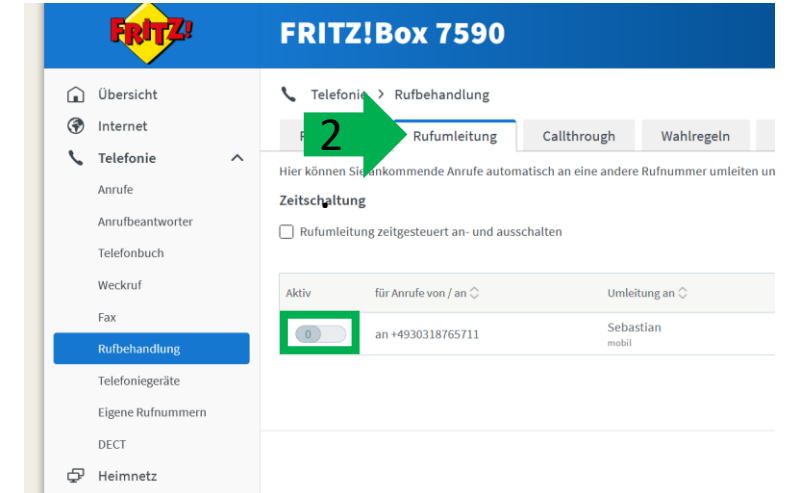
FRITZ!

FRITZ!Box 7590

Übersicht
Internet
Telefonie
Anrufe
Anrufbeantworter
Telefonbuch
Weckruf
Fax
Rufbehandlung
Telefoniegeräte
Eigene Rufnummern
DECT
Heimnetz

Telefonie > Rufbehandlung

2

R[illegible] Rufumleitung Callthrough Wahlregeln

Hier können Sie eingehende Anrufe automatisch an eine andere Rufnummer umleiten un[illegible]

Zeitschaltung

Rufumleitung zeitgesteuert an- und ausschalten

| Aktiv | für Anrufe von / an | Umleitung an |
|---|---|---|
| 0 | an +4930318765711 | Sebastian mobil |